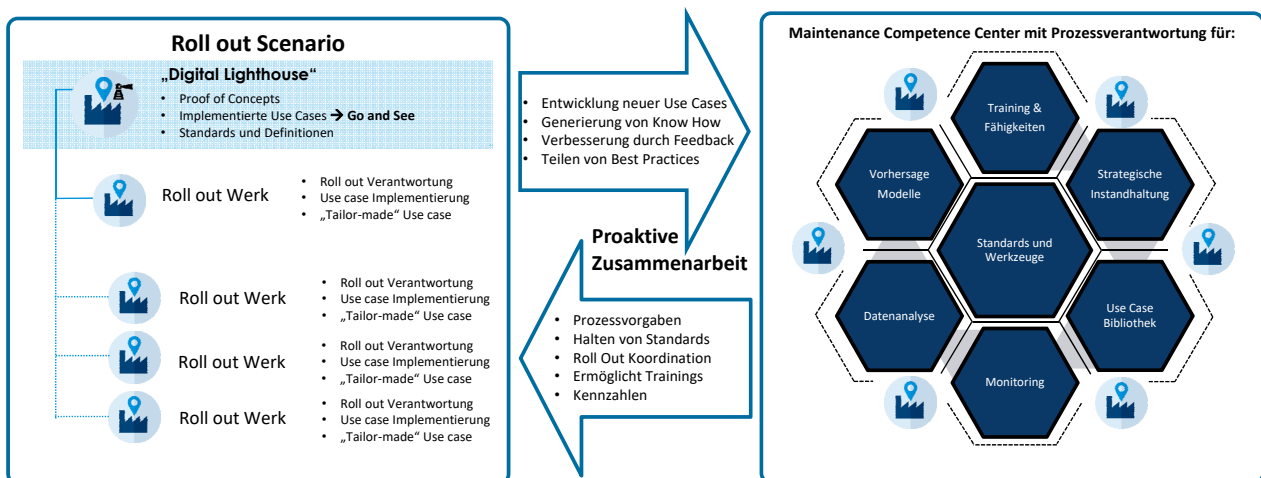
Roll out Scenario

„Digital Lighthouse“
- Proof of Concepts
- Implementierte Use Cases → Go and See
- Standards und Definitionen

Roll out Werk
- Roll out Verantwortung
- Use case Implementierung
- „Tailor-made“ Use case

Roll out Werk
- Roll out Verantwortung
- Use case Implementierung
- „Tailor-made“ Use case

Roll out Werk
- Roll out Verantwortung
- Use case Implementierung
- „Tailor-made“ Use case

Roll out Werk
- Roll out Verantwortung
- Use case Implementierung
- „Tailor-made“ Use case

- Entwicklung neuer Use Cases
- Generierung von Know How
- Verbesserung durch Feedback
- Teilen von Best Practices

Proaktive Zusammenarbeit

- Prozessvorgaben
- Halten von Standards
- Roll Out Koordination
- Ermöglicht Trainings
- Kennzahlen

Maintenance Competence Center mit Prozessverantwortung für:

Training & Fähigkeiten

Vorhersage Modelle

Strategische Instandhaltung

Standards und Werkzeuge

Datenanalyse

Use Case Bibliothek

Monitoring